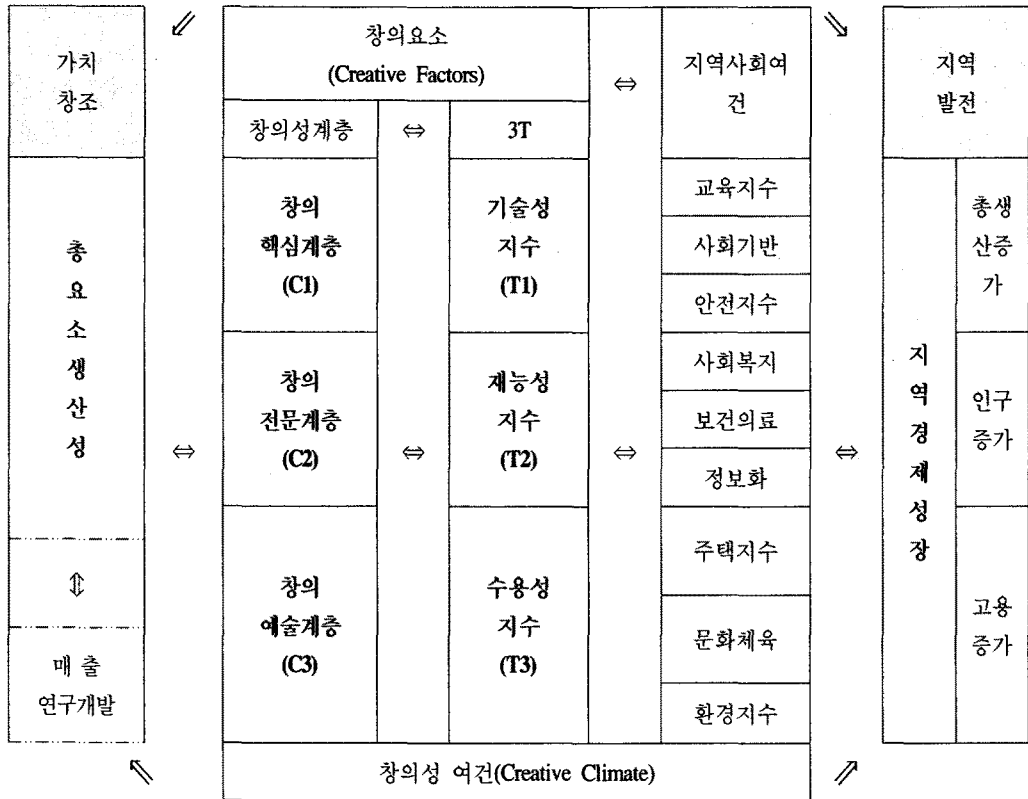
가치 창조

총요소생산성

⇕

매 출
연구개발

⇔

창의요소
(Creative Factors)

창의성계층 ⇔ 3T

창의 핵심계층 (C1)

기술성 지수 (T1)

창의 전문계층 (C2)

⇔

재능성 지수 (T2)

창의 예술계층 (C3)

수용성 지수 (T3)

창의성 여건(Creative Climate)

⇔

지역사회여건

교육지수
사회기반
안전지수
사회복지
보건의료
정보화
주택지수
문화체육
환경지수

⇔

지역 발전

지역경제성장

총생산증가

인구증가

고용증가